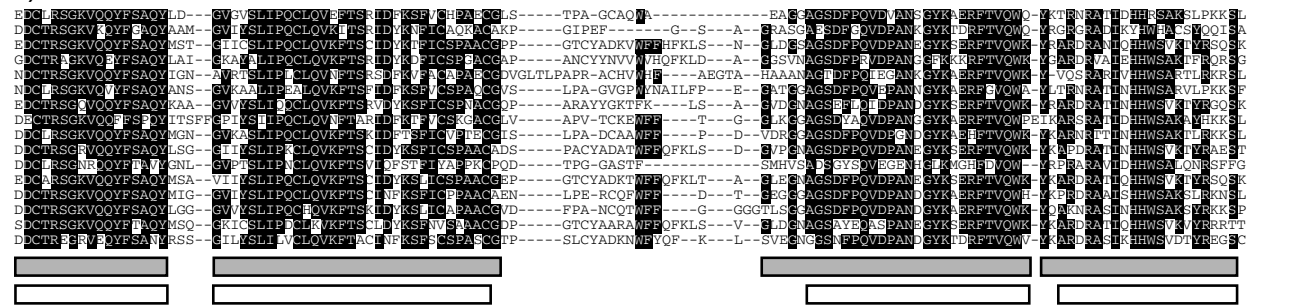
EDCLRSGKVQQYFSAQYLD---GVGVSLIPQCLQVEFTSRIDFKSFVCHPAECGLS-----TPA-GCAQWA-----------EAGCAGSDFPQVDVANSGYKAERFTVQWQ-YKTRNRAIIDHHRSAKSLPKKSL
DDCTRSGKVKQYFSAQYAAM--GVIYSLIPQCLQVKITSRIDYKNFICAQKACAKP-----GIPEF-------G--S---A-GRASGAGSDFPQVDPANKGYKTDRFTVQWQ-YRGRGRAIKYHWACSYQQISA
GDCTRAGKVQEYFSAQYLAI--GKAYALIPQCLQVKFTSRIDFKTFICSPSACGAP-----ANCYYNVVWVHQFKLD---A--GGSVNAGSDFPRVDPANGGEKKKRFTVWQK-YYARDRAVIEHHWSAKTFRQRSG
NDCTRSGKVQQYFSAQYIGN--AVRTSLIPLCLQVNFTSRSDFKVFACAPAECGDVGLTLPAPR-ACHVWHF-----AEGTA-HAAANAGTDFPQIEGANKGYKAERFTVQWK-Y-VQSRAFIVHHWSARTLARKRSL
NDCLRSGKVQVYFSAQYAANS-GVLAIPEALQVKFTSFIDFKSFICSPAAQCGVS-----LPA-GVGPWYNAILFP---E--GATGGAGSDFPQVEPANGGYKSERFGVQWA-YLTRNRAIINHHWSARVLPKKSF
EDCTRSGQVQQYFSAQYKAA--GVVYSLIQQCLQVKFTSRVDYKSFICSPNACGQP-----ARAYYGKTFK----LS---A--GVDGNAGSFFLQIDPANDGYKSERFTVQWK-YKARDRAIINHHWSVKIYRGQSK
DECTRSGKVQQFFSPQYITSFF-GGPIYSLIPQCLQVNFTARIDFKTFVCSKGACGLV-----APV-TCKEWFF---T---G--GLKGGAGSDYAQVDPANGGYKAERFTVQWPEIKARSRAIIDHHWSAKAYHKKSL
DDCLRSGKVQQYFSAQYMGN--GVKASLIPQCLQVKFTSKIDFTSFICVPTECGIS-----LPA-DCAAWFF---P---D--VDRGCAGSDFPQVDPGNDGYKAEHFTVQWK-YKARNRTTINHHWSAKDLRKKSL
DDCTRSGEVQQYFSAQYLSG--GITVSLIPKCLQVKFTSCIDYKSFICSPKACGADS-----PACYADATWFFQFKLS---D--GVPGNAGSDFPQVDPANEGYKSERFTVQWK-YKAPDRAIINHHWSVKTYRAEST
DDCLRSGNRDQYFTAVYGNL--GVPTSLIPNCLQVKFTSVIDFSTFIYAPPKCPQD-----TPG-GASTF-----------SMHVSADSGYSDVEGENHGLKMGHFDVQW--YRPRARAVIDHHWSALQNRSFFG
EDCARSGKVQQYFSAQYMSA--VIIYSLIPQCLQVKFTSCIDYKSLICSPAACEP-----GTCYADKTWFFQFKLT---A--GLEGNAGSDFPQVDPANEGYKSERFTVQWK-YKARDRATIQHHWSVKTYRSQSK
DDCTRSGKVQQYFSAQYMIG--GVIYSLIPQCLQVKFTSRINFKSFICPPAACAEN-----LPE-RCQFWFF---D---T--GEGGCAGSDFPQVDPANEGYKSERFTVQWH-YKPRDRAISHHWSAKSLRKNSL
DDCTRSGKVQQYFSAQYLGG--GVVYSLIPQCHQVKFTSRIDYKSLICAPAACGVD-----FPA-NCQTWFF---G---GGGTLSGSAGSDFPQVDPANDGYKSERFTVQWK-YQAKNRASINHHWSAKSLRKKSP
SDCTRSGKVQQYFSAQYMSQ--GKICSLIPDCLKVKFTSCIDYKSFNVSAPAACGDP-----GTCYAARAWFFQFKLS---V--GLDGNAGSAYEQASPANEGYKSERFTVQWK-YKARDRAIIQHHWSVKVYRRRTT
DDCTREGRVEQYFSANYRSS--GILYSLIVLCLQVKFTACINFKSFSCSPASCGPP-----SLCYADKNWFYQF--K---L--SVEGNGGSNFPQVDPANDGYKTDRFTVQWV-YKARDRASIKHHWSVDTYREGSC